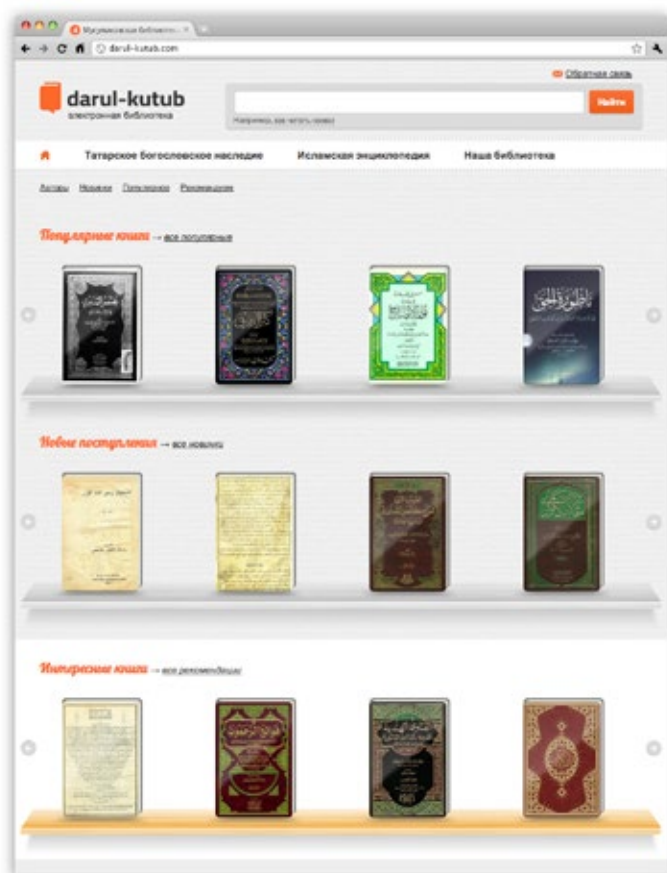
Мусульманская библиотек... ×

darul-kutub.com

Обратная связь

darul-kutub
электронная библиотека

Найти

Например, как читать намаз

Татарское богословское наследие
Исламская энциклопедия
Наша библиотека

Авторы Новинки Популярное Рекомендации

Популярные книги → все популярные

Новые поступления → все новинки

Интересные книги → все рекомендации